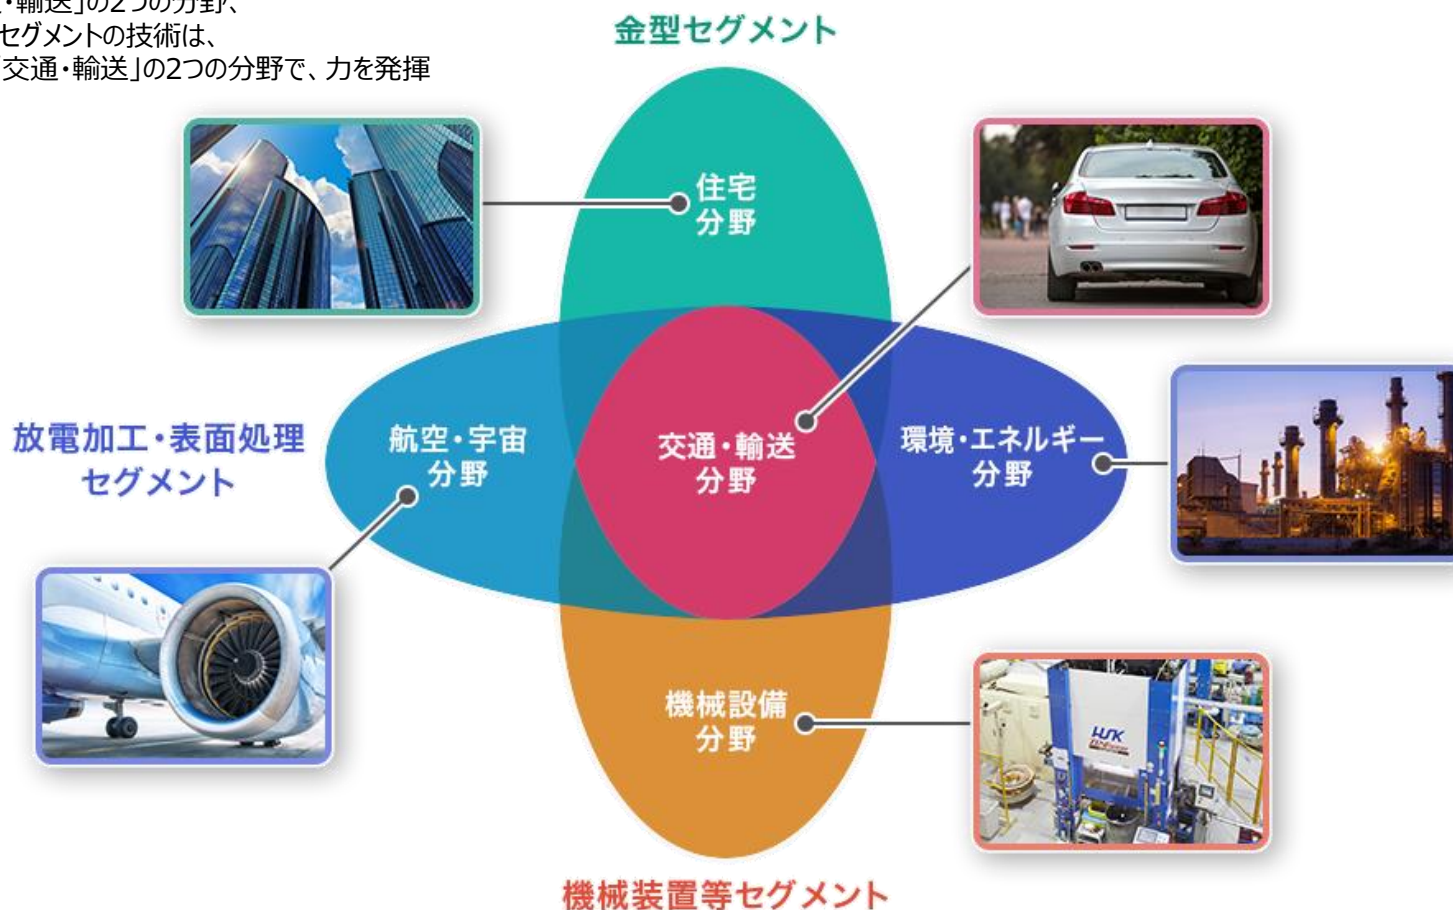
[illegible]・輸送」の2つの分野、
セグメントの技術は、
交通・輸送」の2つの分野で、力を発揮

金型セグメント

住宅
分野

放電加工・表面処理
セグメント

航空・宇宙
分野

交通・輸送
分野

環境・エネルギー
分野

機械設備
分野

HSK

機械装置等セグメント